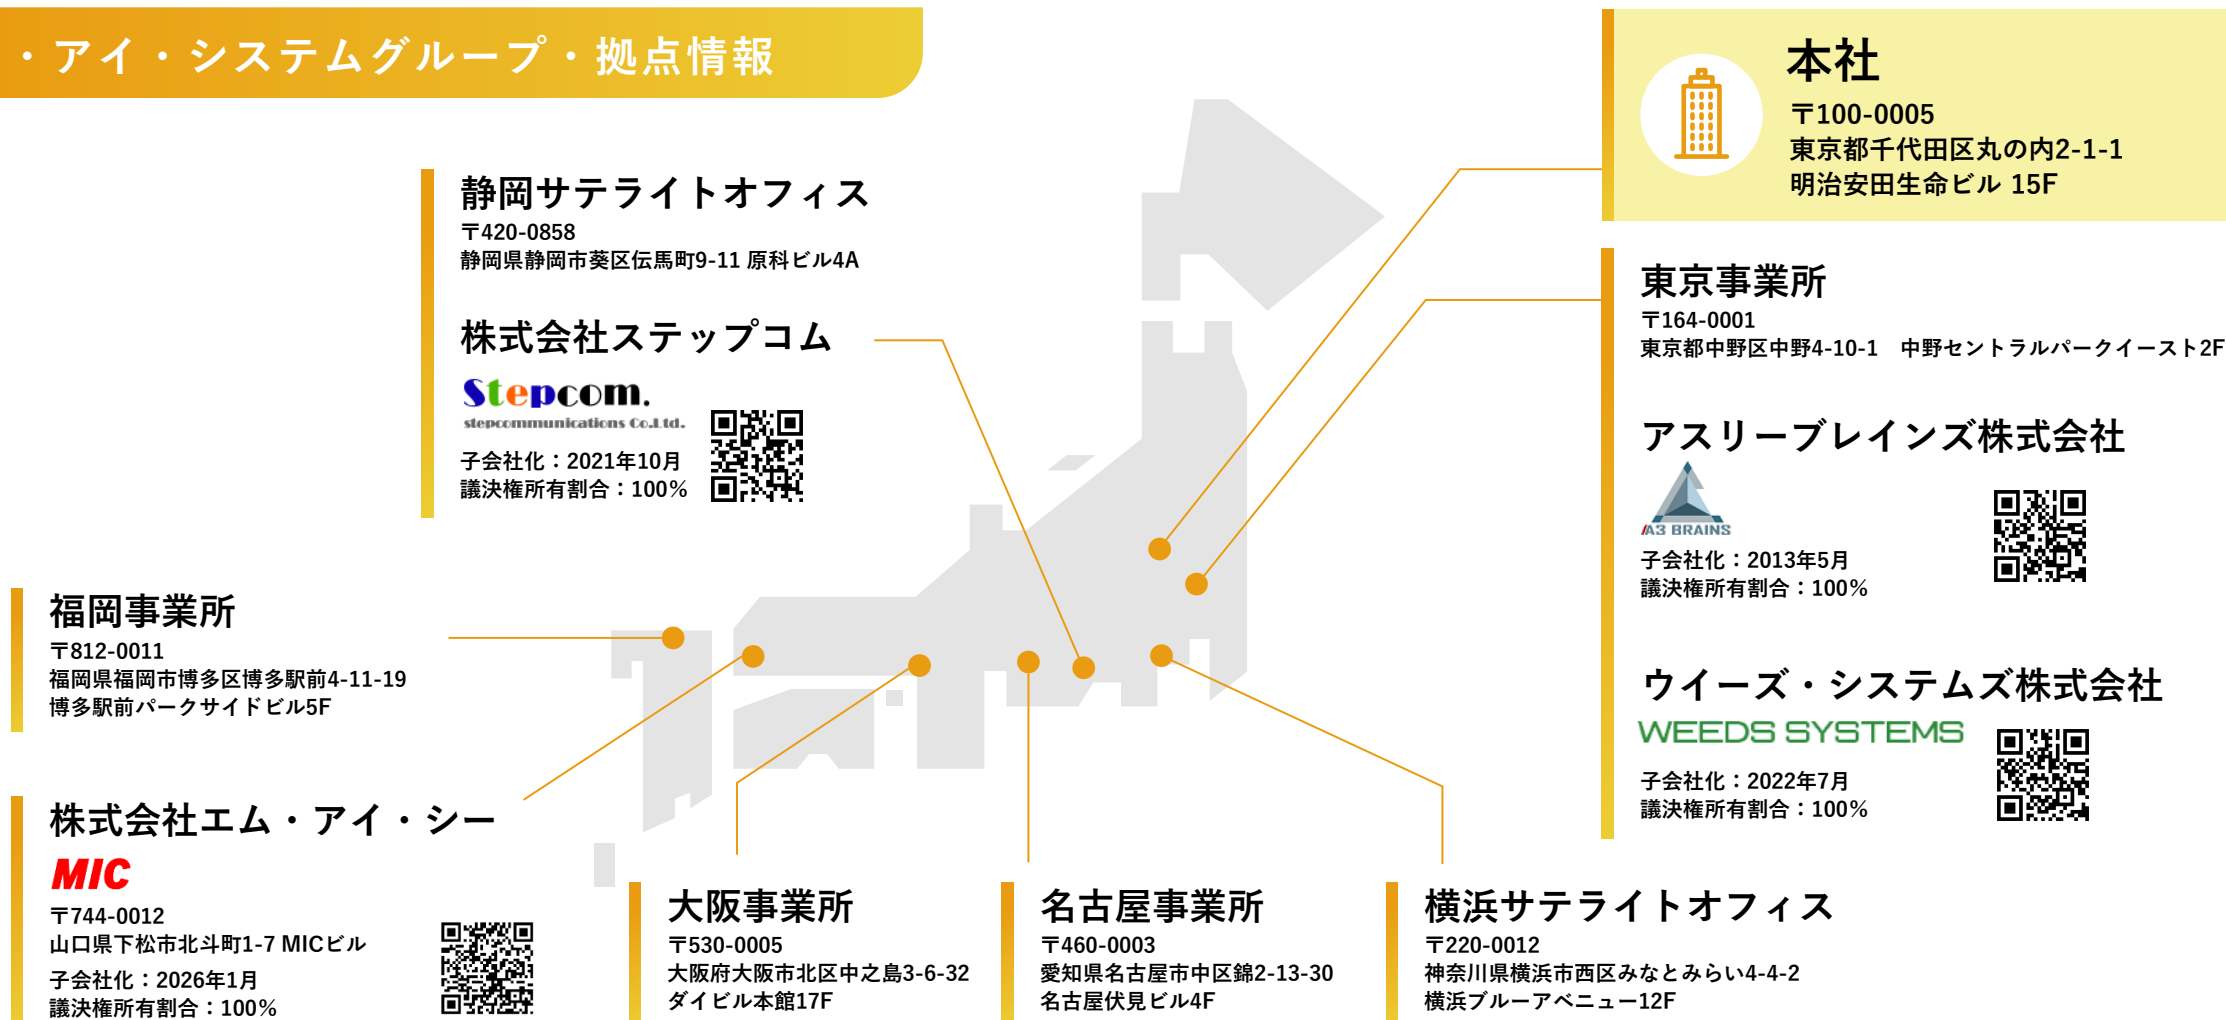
・アイ・システムグループ・拠点情報

本社
〒100-0005
東京都千代田区丸の内2-1-1
明治安田生命ビル 15F

静岡サテライトオフィス
〒420-0858
静岡県静岡市葵区伝馬町9-11 原科ビル4A

株式会社ステップコム
Stepcom.
stepcommunications Co.,Ltd.
子会社化：2021年10月
議決権所有割合：100%

東京事業所
〒164-0001
東京都中野区中野4-10-1　中野セントラルパークイースト2F

アスリーブレインズ株式会社
A3 BRAINS
子会社化：2013年5月
議決権所有割合：100%

福岡事業所
〒812-0011
福岡県福岡市博多区博多駅前4-11-19
博多駅前パークサイドビル5F

ウイーズ・システムズ株式会社
WEEDS SYSTEMS
子会社化：2022年7月
議決権所有割合：100%

株式会社エム・アイ・シー
MIC
〒744-0012
山口県下松市北斗町1-7 MICビル
子会社化：2026年1月
議決権所有割合：100%

大阪事業所
〒530-0005
大阪府大阪市北区中之島3-6-32
ダイビル本館17F

名古屋事業所
〒460-0003
愛知県名古屋市中区錦2-13-30
名古屋伏見ビル4F

横浜サテライトオフィス
〒220-0012
神奈川県横浜市西区みなとみらい4-4-2
横浜ブルーアベニュー12F